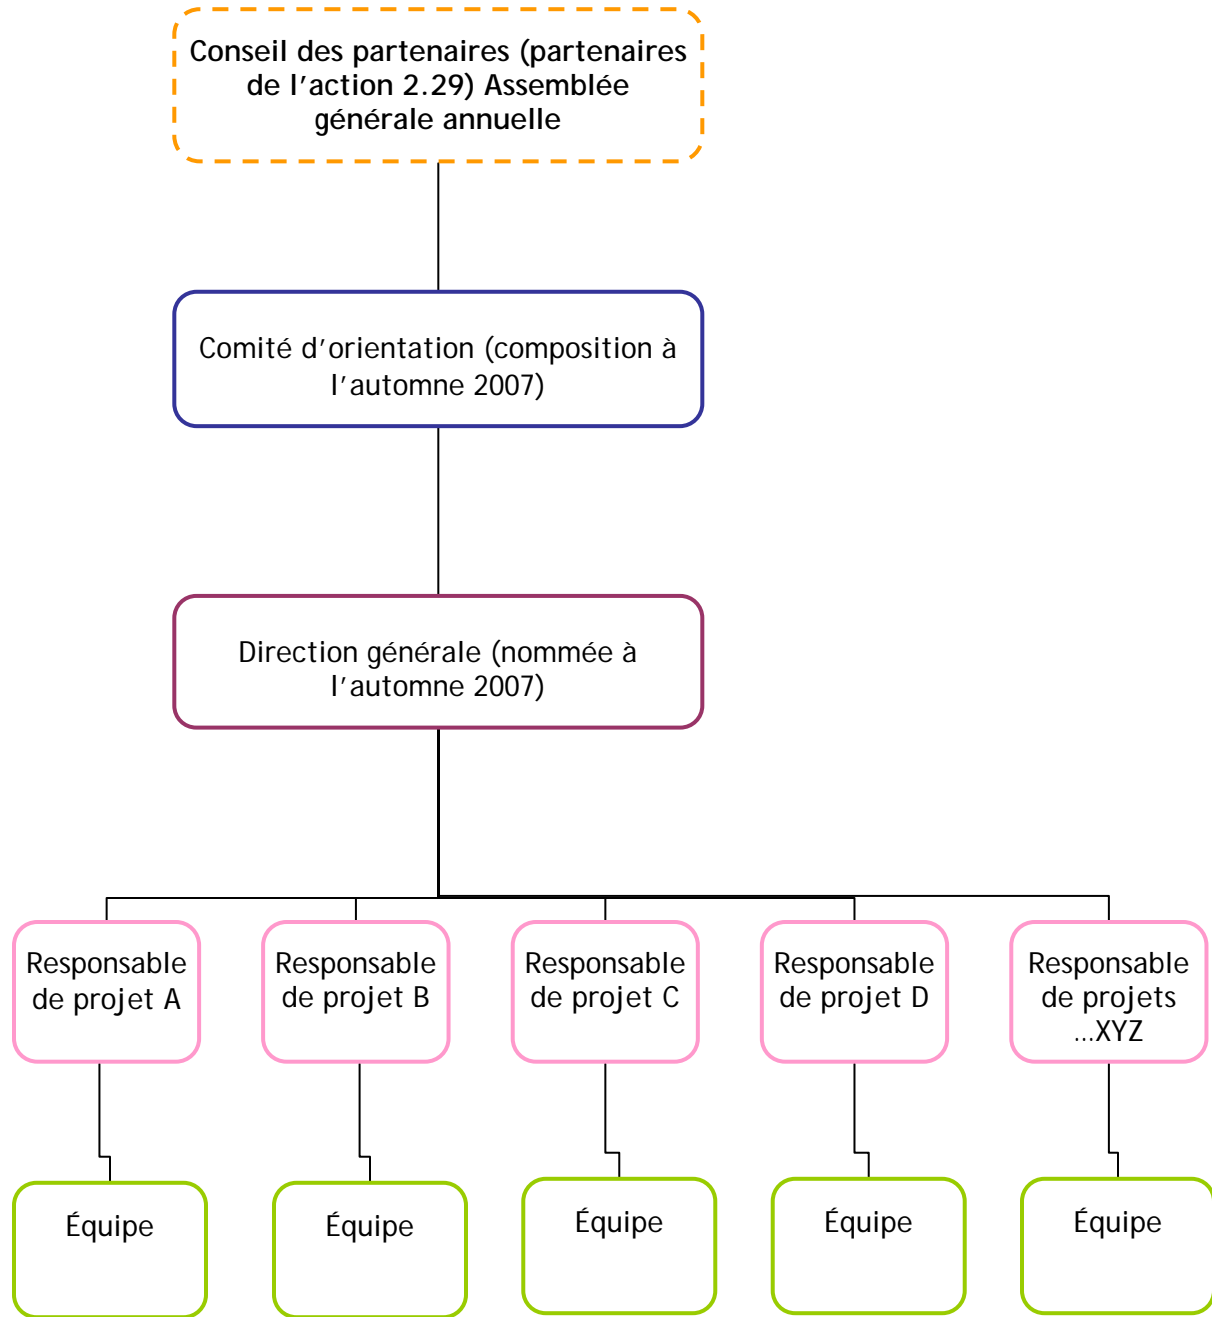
Conseil des partenaires (partenaires de l’action 2.29) Assemblée générale annuelle

Comité d’orientation (composition à l’automne 2007)

Direction générale (nommée à l’automne 2007)

Responsable de projet A

Responsable de projet B

Responsable de projet C

Responsable de projet D

Responsable de projets …XYZ

Équipe

Équipe

Équipe

Équipe

Équipe